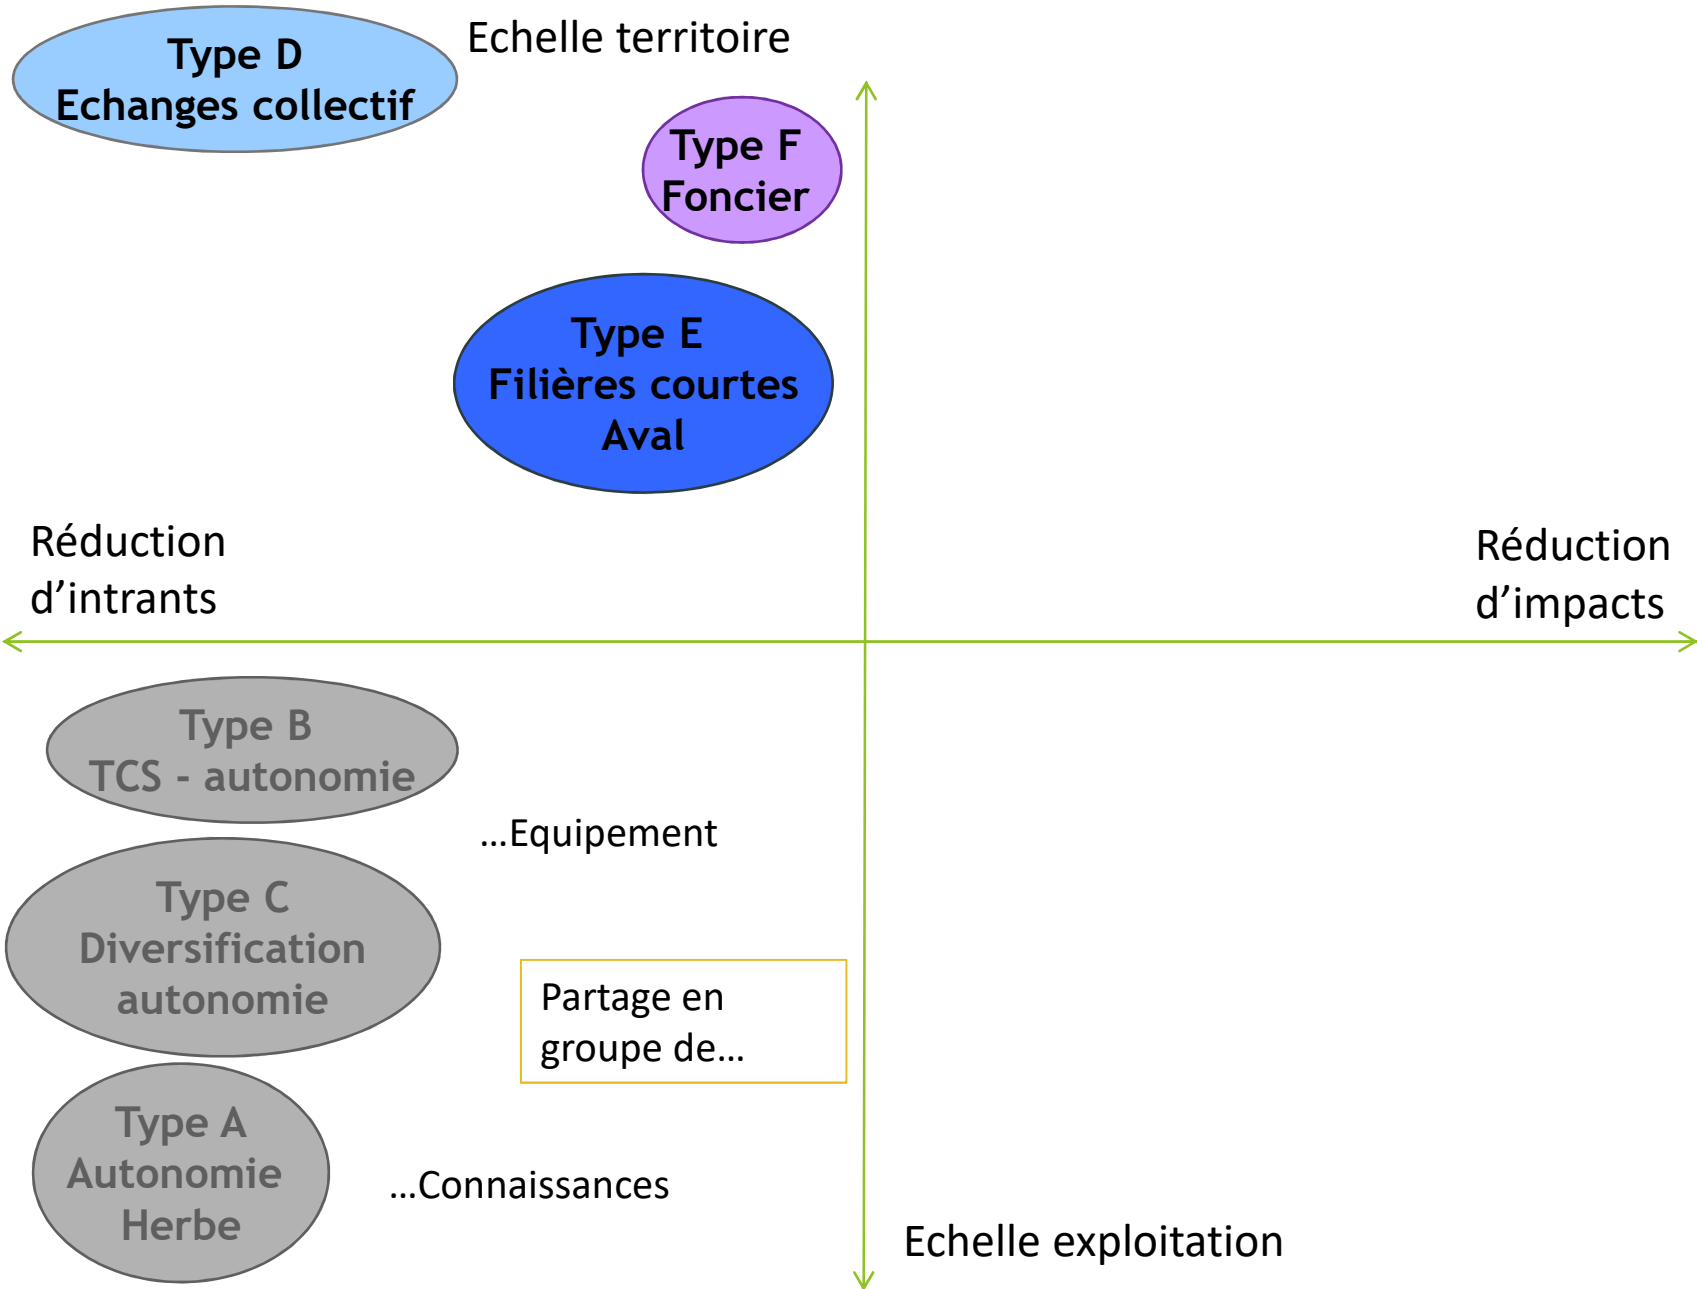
Type D
Echanges collectif

Echelle territoire

Type F
Foncier

Type E
Filières courtes
Aval

Réduction
d'intrants

Réduction
d'impacts

Type B
TCS - autonomie

...Equipement

Type C
Diversification
autonomie

Partage en
groupe de...

Type A
Autonomie
Herbe

...Connaissances

Echelle exploitation